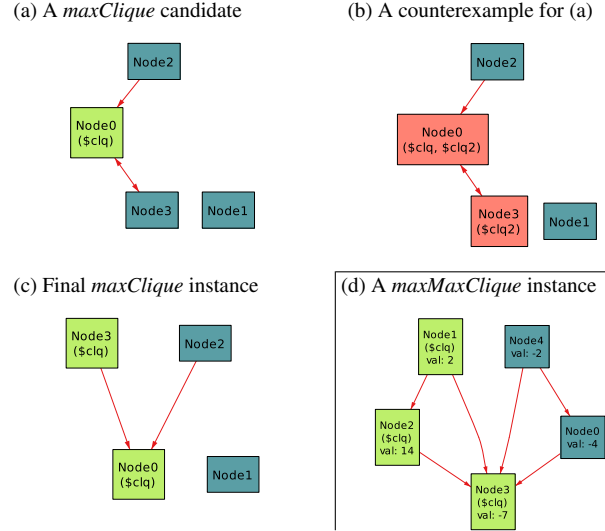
(a) A *maxClique* candidate

Node2

Node0
($clq)

Node3

Node1

(b) A counterexample for (a)

Node2

Node0
($clq, $clq2)

Node3
($clq2)

Node1

(c) Final *maxClique* instance

Node3
($clq)

Node2

Node0
($clq)

Node1

(d) A *maxMaxClique* instance

Node1
($clq)
val: 2

Node4
val: -2

Node2
($clq)
val: 14

Node0
val: -4

Node3
($clq)
val: -7